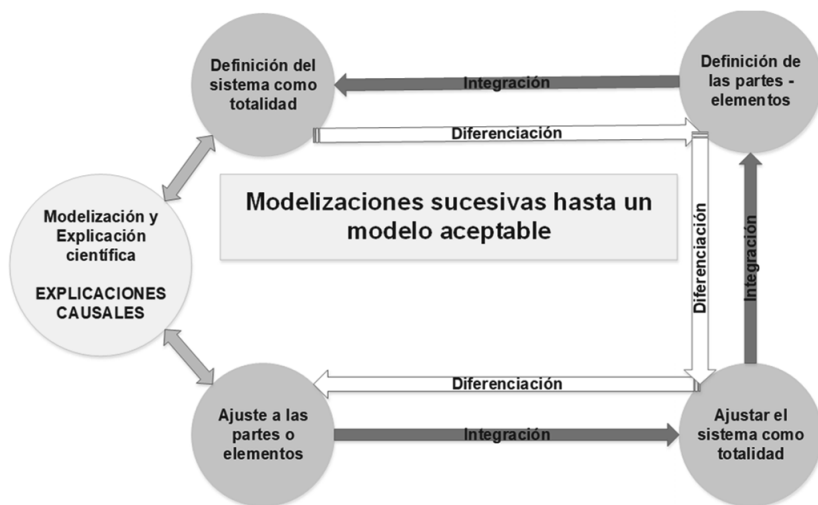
Definición del sistema como totalidad

Integración

Definición de las partes - elementos

Diferenciación

Modelizaciones sucesivas hasta un modelo aceptable

Modelización y Explicación científica

EXPLICACIONES CAUSALES

Diferenciación

Integración

Diferenciación

Ajuste a las partes o elementos

Integración

Ajustar el sistema como totalidad